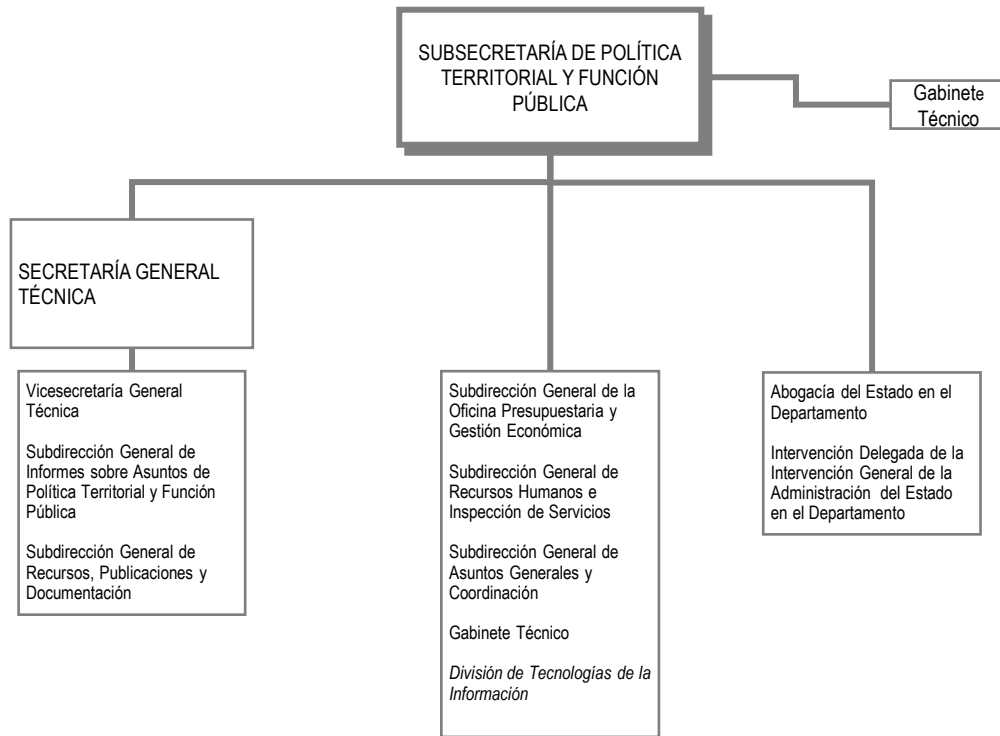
SUBSECRETARÍA DE POLÍTICA TERRITORIAL Y FUNCIÓN PÚBLICA

Gabinete Técnico

SECRETARÍA GENERAL TÉCNICA

Vicesecretaría General Técnica

Subdirección General de Informes sobre Asuntos de Política Territorial y Función Pública

Subdirección General de Recursos, Publicaciones y Documentación

Subdirección General de la Oficina Presupuestaria y Gestión Económica

Subdirección General de Recursos Humanos e Inspección de Servicios

Subdirección General de Asuntos Generales y Coordinación

Gabinete Técnico

División de Tecnologías de la Información

Abogacía del Estado en el Departamento

Intervención Delegada de la Intervención General de la Administración del Estado en el Departamento